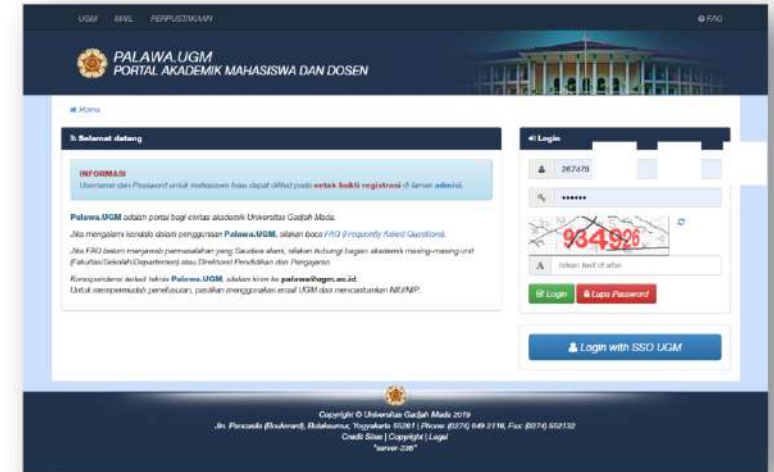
UGM MAIL PERPUSTAKAAN

FAQ

PALAWA.UGM
PORTAL AKADEMIK MAHASISWA DAN DOSEN

Home

Selamat datang

INFORMASI
Username dan Password untuk mahasiswa baru dapat dilihat pada cetak bukti registrasi di laman admisi.

Palawa.UGM adalah portal bagi sivitas akademik Universitas Gadjah Mada.

Jika mengalami kendala dalam penggunaan Palawa.UGM, silakan baca FAQ (Frequently Asked Questions).

Jika FAQ belum menjawab permasalahan yang Saudara alami, silakan hubungi bagian akademik masing-masing unit (Fakultas/Sekolah/Departemen) atau Direktorat Pendidikan dan Pengajaran.

Korespondensi terkait teknis Palawa.UGM, silakan kirim ke palawa@ugm.ac.id.
Untuk mempermudah penelusuran, pastikan menggunakan email UGM dan mencantumkan NIU/NIP.

Login

267475

••••••

934926

isikan teks di atas

Login

Lupa Password

Login with SSO UGM

Copyright © Universitas Gadjah Mada 2019
Jln. Pancasila (Boulevard), Bulaksumur, Yogyakarta 55281 | Phone: (0274) 649 2118, Fax: (0274) 552132
Credit Sites | Copyright | Legal
"server-206"